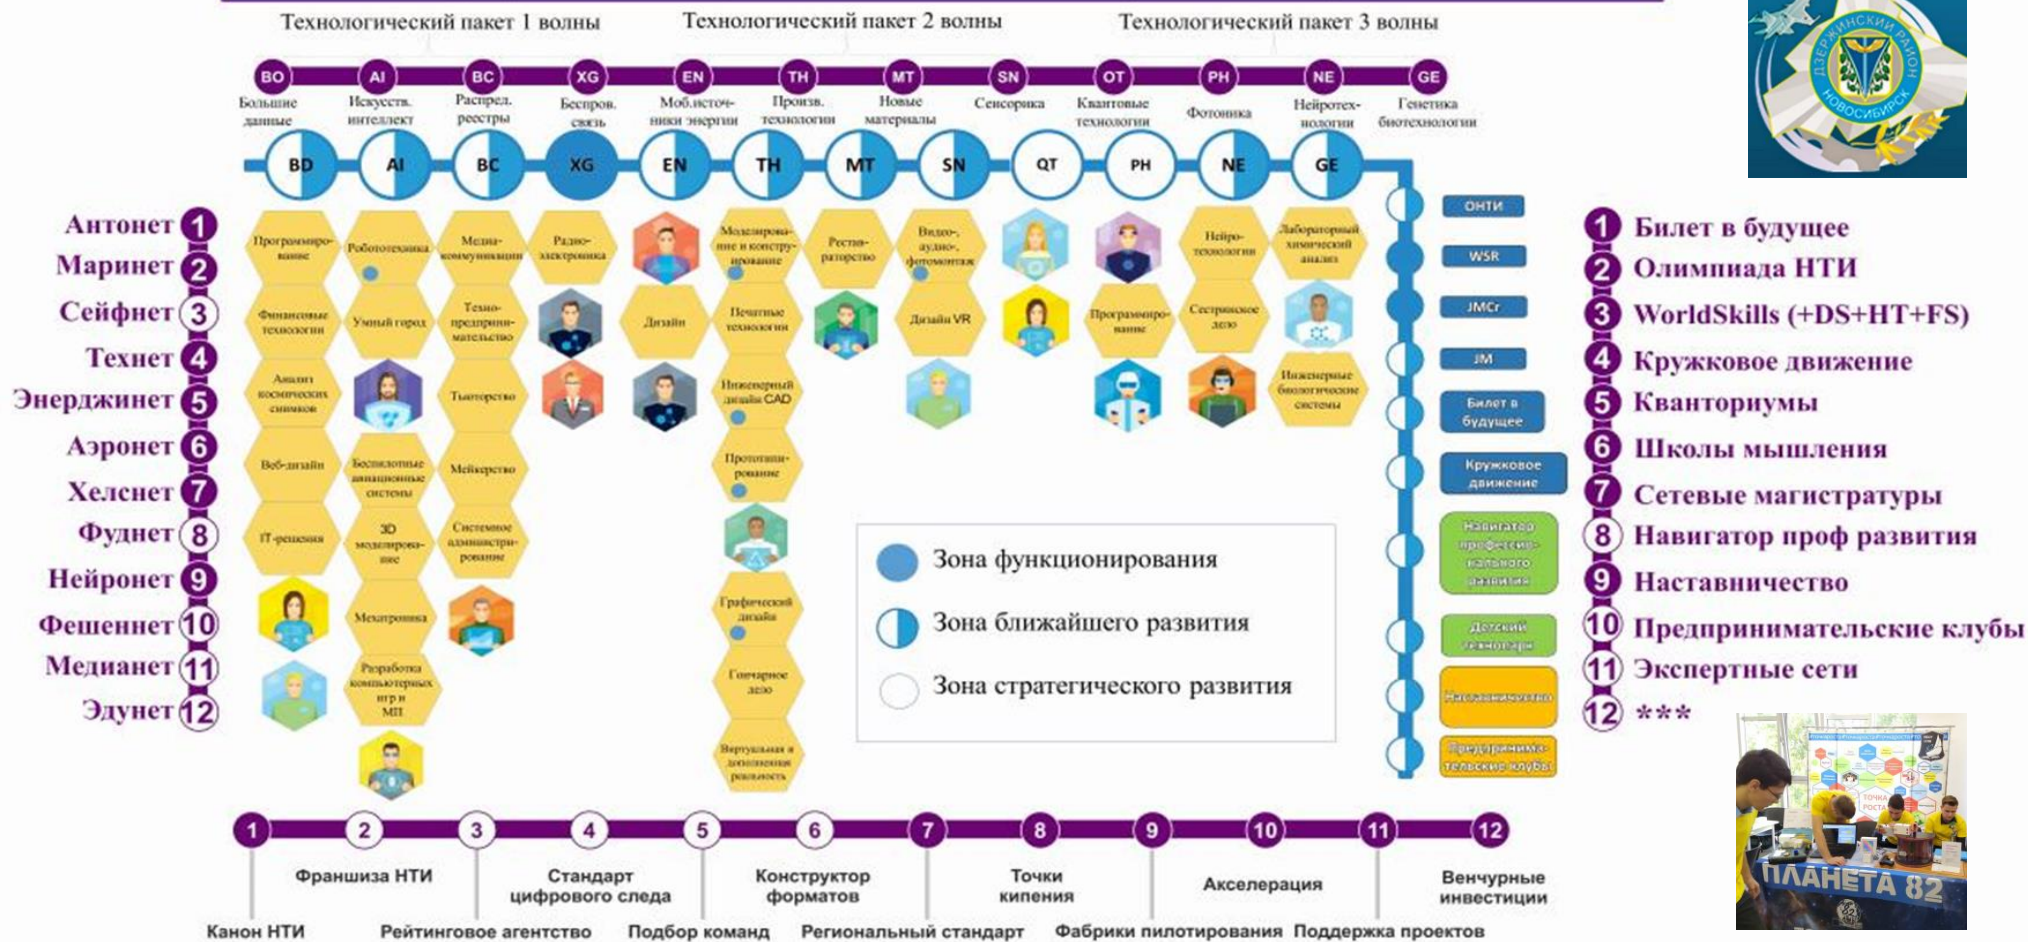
Технологический пакет 1 волны Технологический пакет 2 волны Технологический пакет 3 волны

BO Большие данные
AI Искусств. интеллект
BC Распред. реестры
XG Беспров. связь
EN Моб.источники энергии
TH Произв. технологии
MT Новые материалы
SN Сенсорика
OT Квантовые технологии
PH Фотоника
NE Нейротехнологии
GE Генетика биотехнологии

BD AI BC XG EN TH MT SN QT PH NE GE

1 Антонет
2 Маринет
3 Сейфнет
4 Технет
5 Энерджинет
6 Аэронет
7 Хелснет
8 Фуднет
9 Нейронет
10 Фешеннет
11 Медианет
12 Эдунет

Программирование
Финансовые технологии
Анализ космических снимков
Веб-дизайн
IT-решения

Робототехника
Умный город
Беспилотные авиационные системы
3D моделирование
Мехатроника
Разработка компьютерных игр и МП

Медиа-коммуникации
Техно-предпринимательство
Тьюторство
Мейкерство
Системное администрирование

Радиоэлектроника

Дизайн

Моделирование и конструирование
Печатные технологии
Инженерный дизайн CAD
Прототипирование
Графический дизайн
Гончарное дело
Виртуальная и дополненная реальность

Реставраторство

Видео-, аудио-, фотомонтаж
Дизайн VR

Программирование

Нейротехнологии
Сестринское дело

Лабораторный химический анализ
Инженерные биологические системы

Зона функционирования
Зона ближайшего развития
Зона стратегического развития

ОНТИ
WSR
JMCr
JM
Билет в будущее
Кружковое движение
Навигатор профессионального развития
Детский технопарк
Наставничество
Предпринимательские клубы

1 Билет в будущее
2 Олимпиада НТИ
3 WorldSkills (+DS+HT+FS)
4 Кружковое движение
5 Кванториумы
6 Школы мышления
7 Сетевые магистратуры
8 Навигатор проф развития
9 Наставничество
10 Предпринимательские клубы
11 Экспертные сети
12 ***

ДЗЕРЖИНСКИЙ РАЙОН НОВОСИБИРСК

ПЛАНЕТА 82

1 2 3 4 5 6 7 8 9 10 11 12
Франшиза НТИ
Стандарт цифрового следа
Конструктор форматов
Точки кипения
Акселерация
Венчурные инвестиции
Канон НТИ
Рейтинговое агентство
Подбор команд
Региональный стандарт
Фабрики пилотирования
Поддержка проектов